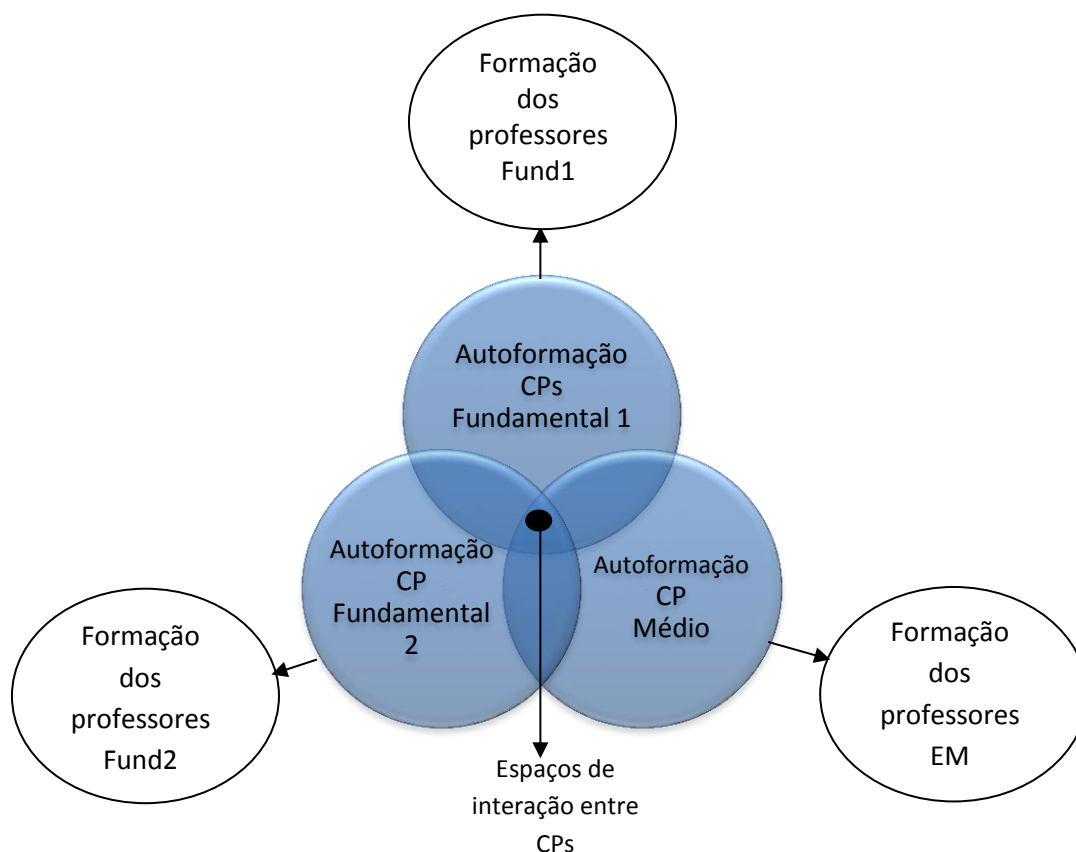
Formação dos professores Fund1

Autoformação CPs Fundamental 1

Autoformação CP Fundamental 2

Autoformação CP Médio

Formação dos professores Fund2

Formação dos professores EM

Espaços de interação entre CPs